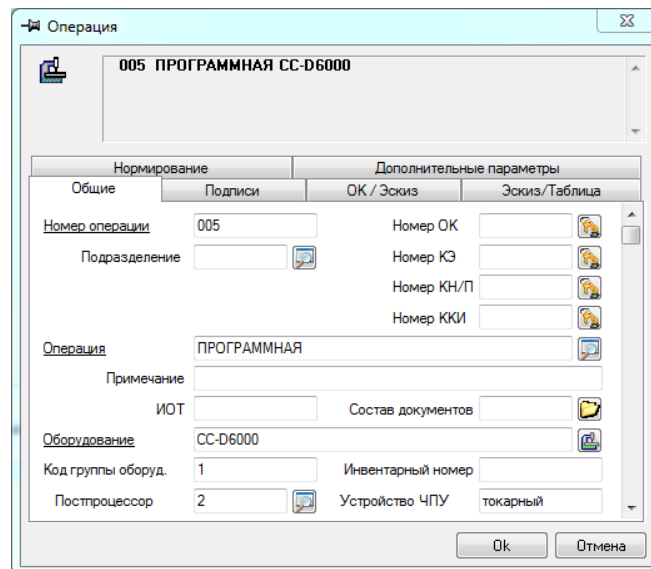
Операция

005 ПРОГРАММНАЯ CC-D6000

Нормирование
Дополнительные параметры
Общие
Подписи
ОК / Эскиз
Эскиз/Таблица

Номер операции 005
Номер ОК
Подразделение
Номер КЭ
Номер КН/П
Номер ККИ
Операция ПРОГРАММНАЯ
Примечание
ИОТ
Состав документов
Оборудование CC-D6000
Код группы оборуд. 1
Инвентарный номер
Постпроцессор 2
Устройство ЧПУ токарный

Ok
Отмена